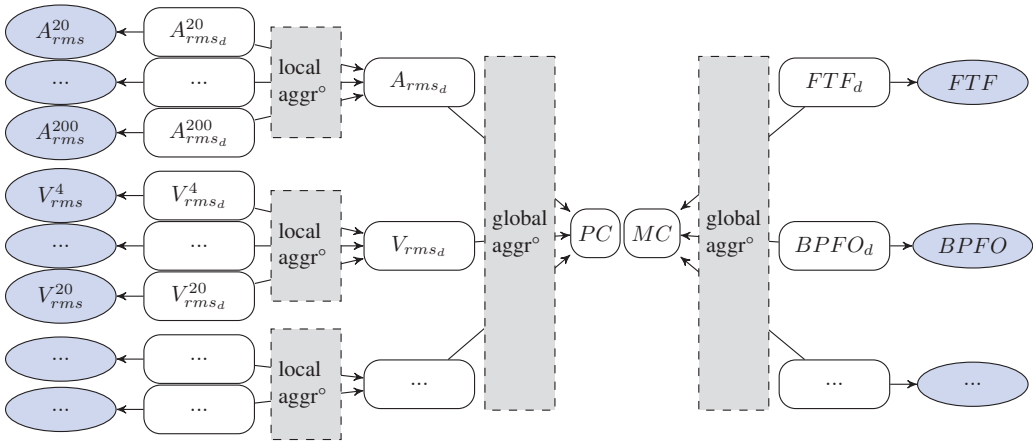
$A^{20}_{rms}$

$A^{20}_{rms_d}$

...

...

$A^{200}_{rms}$

$A^{200}_{rms_d}$

local aggr°

$A_{rms_d}$

$V^{4}_{rms}$

$V^{4}_{rms_d}$

...

...

$V^{20}_{rms}$

$V^{20}_{rms_d}$

local aggr°

$V_{rms_d}$

...

...

...

...

local aggr°

...

global aggr°

$PC$

$MC$

global aggr°

$FTF_d$

$FTF$

$BPFO_d$

$BPFO$

...

...